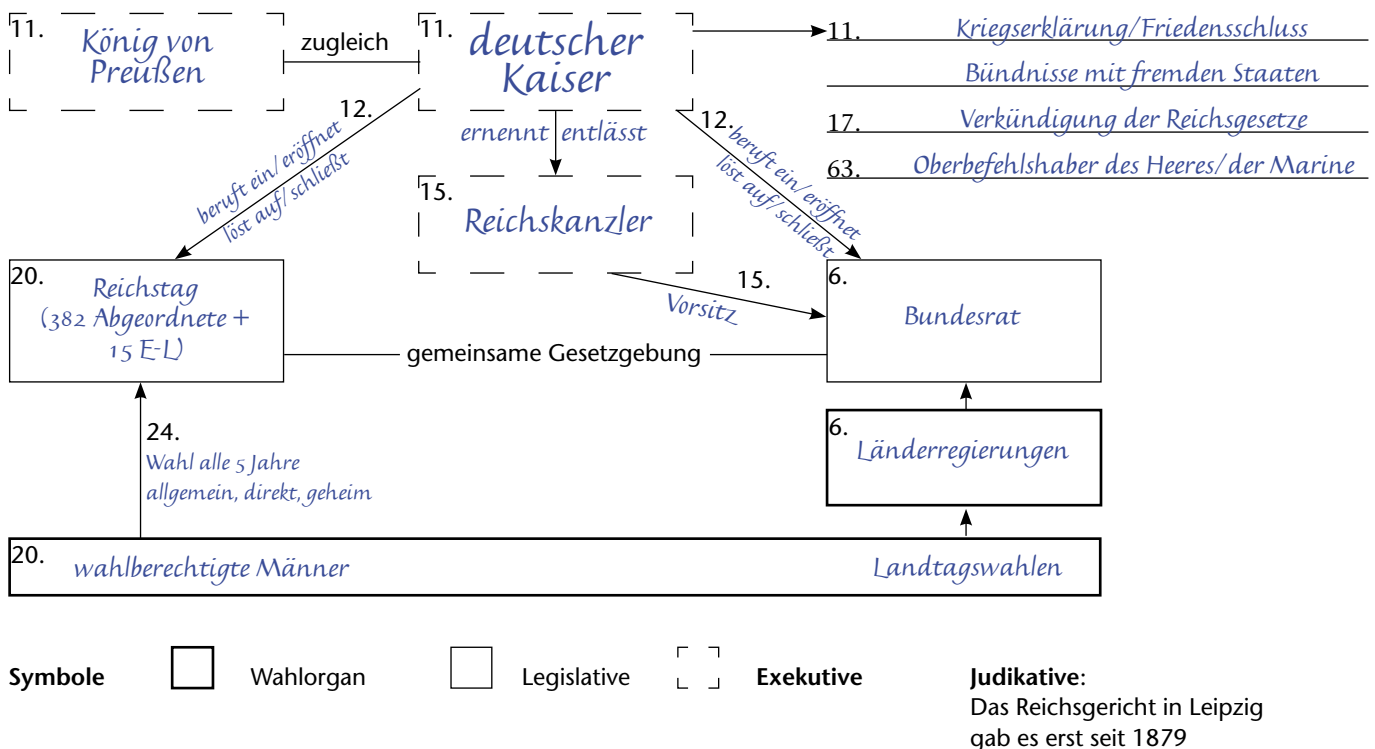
11. König von Preußen

zugleich

11. deutscher Kaiser

11. Kriegserklärung/Friedensschluss

Bündnisse mit fremden Staaten

17. Verkündigung der Reichsgesetze

63. Oberbefehlshaber des Heeres/der Marine

12. beruft ein/eröffnet löst auf/schließt

ernennt entlässt

12. beruft ein/eröffnet löst auf/schließt

15. Reichskanzler

20. Reichstag (382 Abgeordnete + 15 E-L)

15. Vorsitz

6. Bundesrat

gemeinsame Gesetzgebung

24. Wahl alle 5 Jahre allgemein, direkt, geheim

6. Länderregierungen

20. wahlberechtigte Männer

Landtagswahlen

**Symbole** Wahlorgan Legislative **Exekutive**

**Judikative**: Das Reichsgericht in Leipzig gab es erst seit 1879